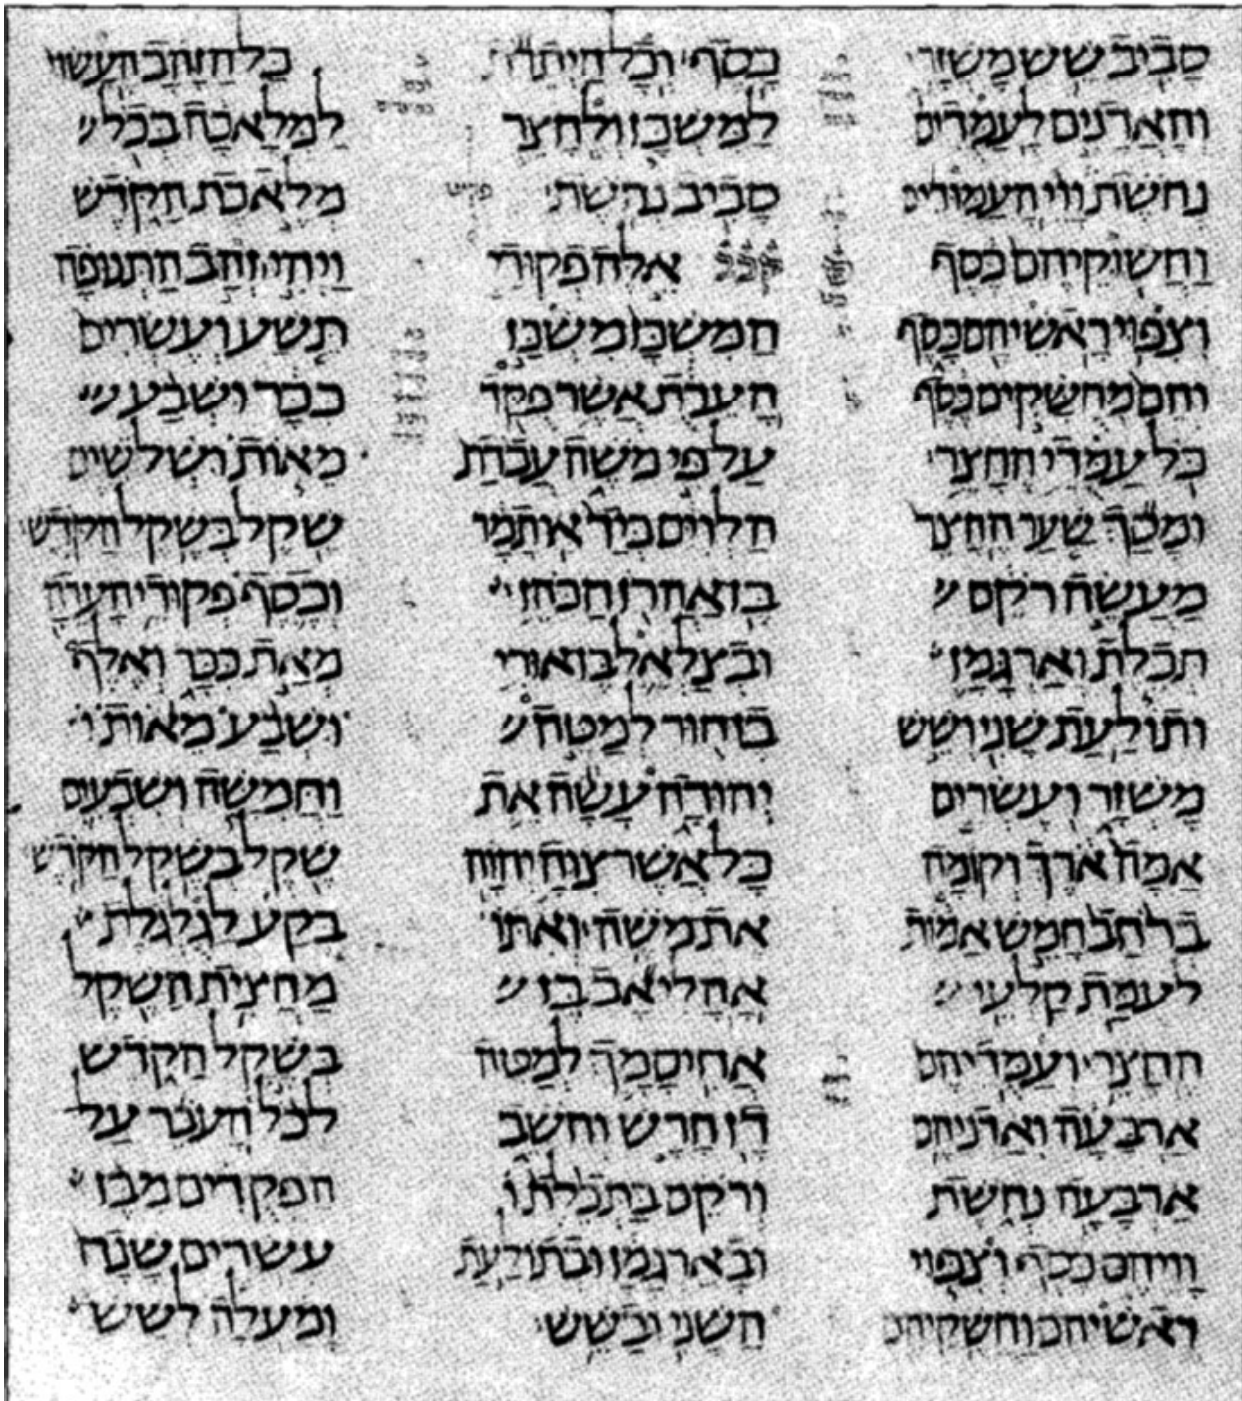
סביב ששמשזר
והארנים לעמדים
נחשת ווי העמודים
וחשוקיהם כסף
וצפוי ראשיהם כסף
והם מחשקים כסף
כל עמדי החצר
ומסך שער החצר
מעשה רקם
תכלת וארגמן
ותולעת שני ושש
משזר ועשרים
אמה ארך וקומה
ברחב חמש אמות
לעמת קלעי
החצר ועמדיהם
ארבעה ואדניהם
ארבעה נחשת
וויהם כסף וצפוי
ראשיהם וחשקיהם

כסף וכל היתדת
למשכן ולחצר
סביב נחשת
אלה פקודי
המשכן משכן
העדת אשר פקד
על פי משה עבדת
הלוים ביד איתמר
בן אהרן הכהן
ובצלאל בן אורי
בן חור למטה
יהודה עשה את
כל אשר צוה יהוה
את משה ואתו
אהליאב בן
אחיסמך למטה
דן חרש וחשב
ורקם בתכלת
ובארגמן ובתולעת
השני ובשש

כל הזהב העשוי
למלאכה בכל
מלאכת הקדש
ויהי זהב התנופה
תשע ועשרים
ככר ושבע
מאות ושלשים
שקל בשקל הקדש
וכסף פקודי העדה
מאת ככר ואלף
ושבע מאות
וחמשה ושבעים
שקל בשקל הקדש
בקע לגלגלת
מחצית השקל
בשקל הקדש
לכל העבר על
הפקדים מבן
עשרים שנה
ומעלה לשש